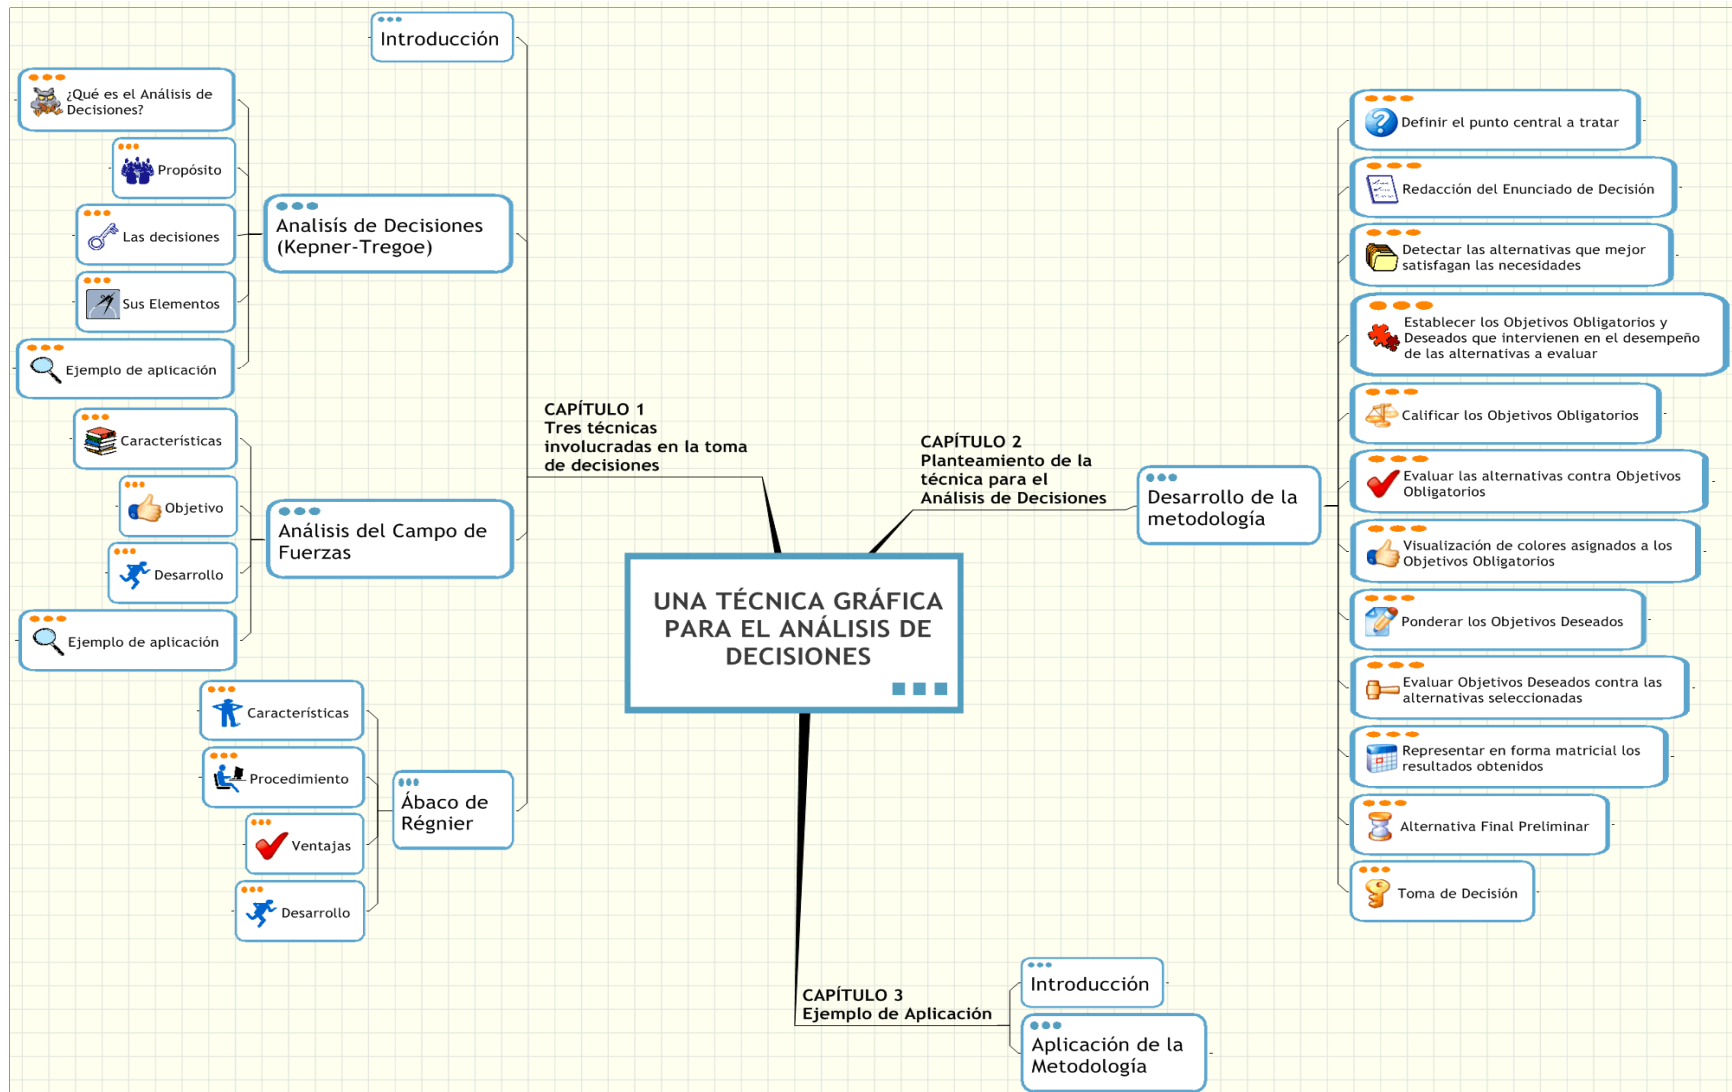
UNA TÉCNICA GRÁFICA PARA EL ANÁLISIS DE DECISIONES

CAPÍTULO 1
Tres técnicas involucradas en la toma de decisiones

Introducción

Analisís de Decisiones (Kepner-Tregoe)

¿Qué es el Análisis de Decisiones?

Propósito

Las decisiones

Sus Elementos

Ejemplo de aplicación

Análisis del Campo de Fuerzas

Características

Objetivo

Desarrollo

Ejemplo de aplicación

Ábaco de Régnier

Características

Procedimiento

Ventajas

Desarrollo

CAPÍTULO 2
Planteamiento de la técnica para el Análisis de Decisiones

Desarrollo de la metodología

Definir el punto central a tratar

Redacción del Enunciado de Decisión

Detectar las alternativas que mejor satisfagan las necesidades

Establecer los Objetivos Obligatorios y Deseados que intervienen en el desempeño de las alternativas a evaluar

Calificar los Objetivos Obligatorios

Evaluar las alternativas contra Objetivos Obligatorios

Visualización de colores asignados a los Objetivos Obligatorios

Ponderar los Objetivos Deseados

Evaluar Objetivos Deseados contra las alternativas seleccionadas

Representar en forma matricial los resultados obtenidos

Alternativa Final Preliminar

Toma de Decisión

CAPÍTULO 3
Ejemplo de Aplicación

Introducción

Aplicación de la Metodología